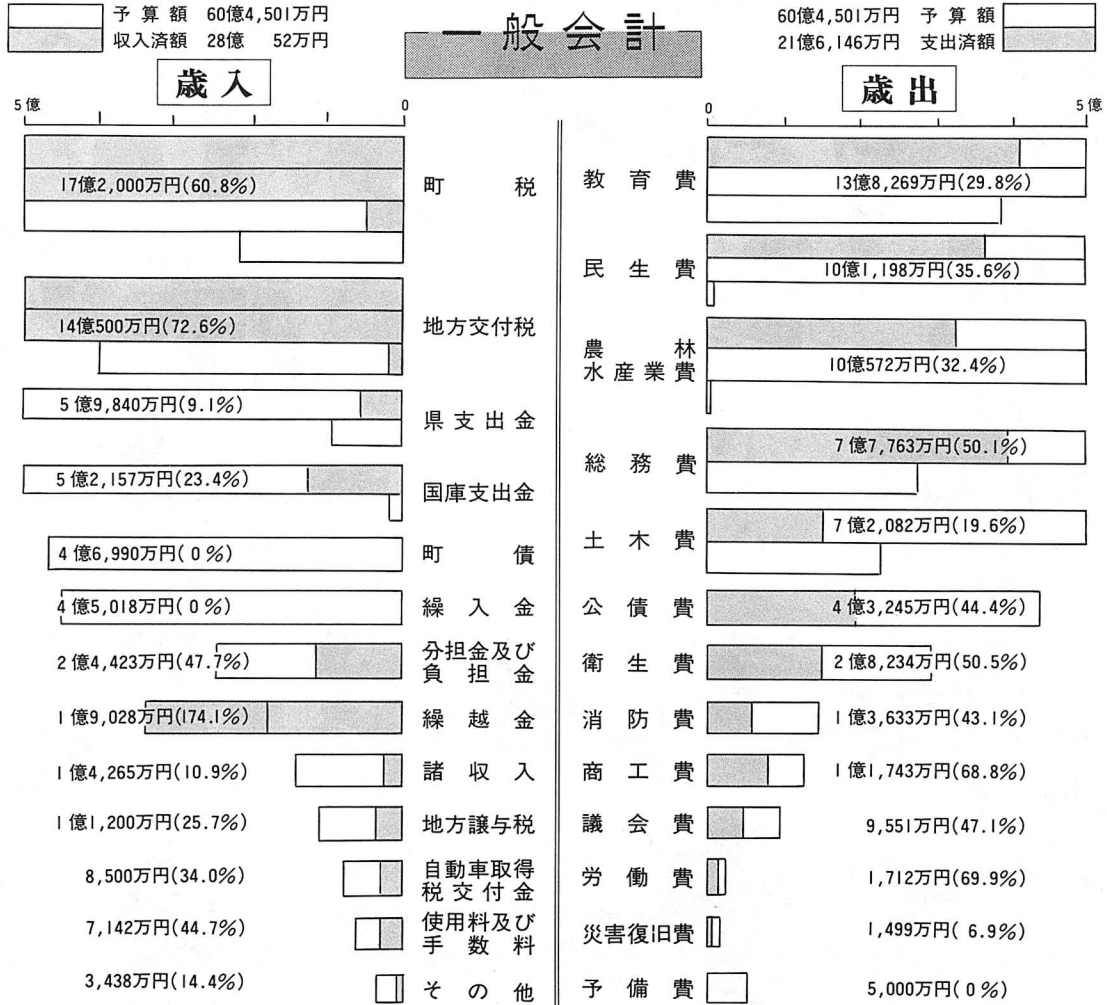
予算額 60億4,501万円
収入済額 28億 52万円

一般会計

60億4,501万円 予算額
21億6,146万円 支出済額

歳入

5億 0

歳出

0 5億

17億2,000万円(60.8%) 町税
14億500万円(72.6%) 地方交付税
5億9,840万円(9.1%) 県支出金
5億2,157万円(23.4%) 国庫支出金
4億6,990万円(0%) 町債
4億5,018万円(0%) 繰入金
2億4,423万円(47.7%) 分担金及び負担金
1億9,028万円(174.1%) 繰越金
1億4,265万円(10.9%) 諸収入
1億1,200万円(25.7%) 地方譲与税
8,500万円(34.0%) 自動車取得税交付金
7,142万円(44.7%) 使用料及び手数料
3,438万円(14.4%) その他

教育費 13億8,269万円(29.8%)
民生費 10億1,198万円(35.6%)
農林水産業費 10億572万円(32.4%)
総務費 7億7,763万円(50.1%)
土木費 7億2,082万円(19.6%)
公債費 4億3,245万円(44.4%)
衛生費 2億8,234万円(50.5%)
消防費 1億3,633万円(43.1%)
商工費 1億1,743万円(68.8%)
議会費 9,551万円(47.1%)
労働費 1,712万円(69.9%)
災害復旧費 1,499万円(6.9%)
予備費 5,000万円(0%)